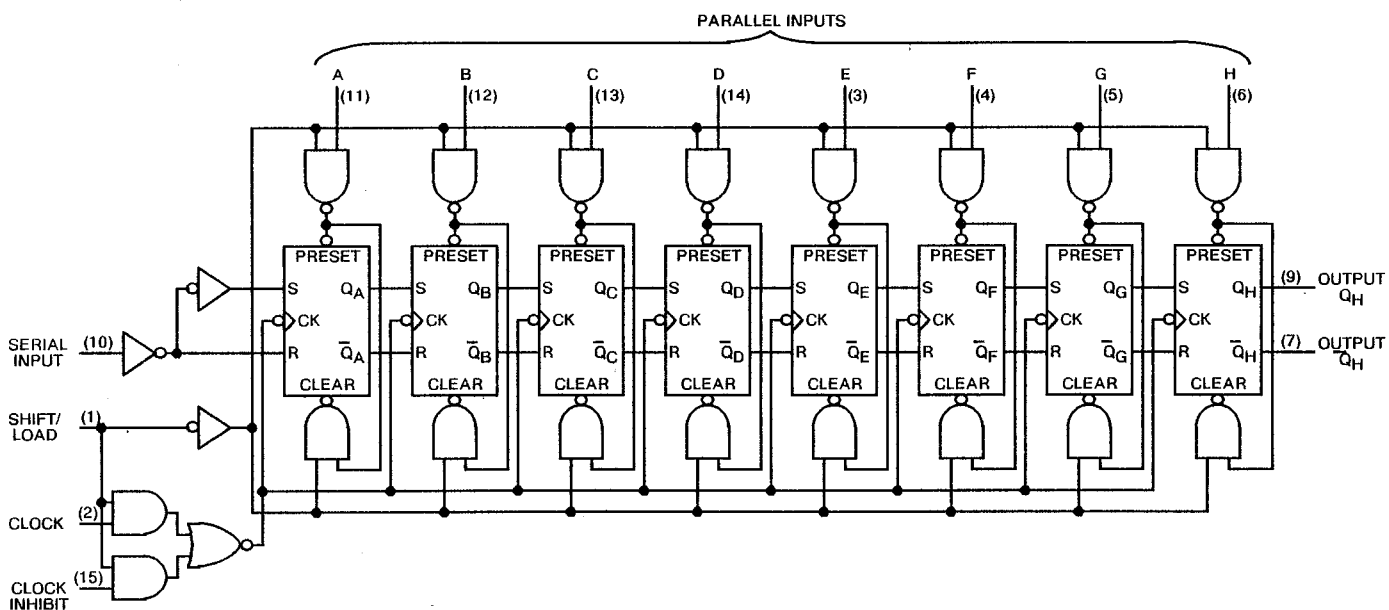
PARALLEL INPUTS

A (11) B (12) C (13) D (14) E (3) F (4) G (5) H (6)

PRESET S $Q_A$ CK R $\overline{Q}_A$ CLEAR

PRESET S $Q_B$ CK R $\overline{Q}_B$ CLEAR

PRESET S $Q_C$ CK R $\overline{Q}_C$ CLEAR

PRESET S $Q_D$ CK R $\overline{Q}_D$ CLEAR

PRESET S $Q_E$ CK R $\overline{Q}_E$ CLEAR

PRESET S $Q_F$ CK R $\overline{Q}_F$ CLEAR

PRESET S $Q_G$ CK R $\overline{Q}_G$ CLEAR

PRESET S $Q_H$ CK R $\overline{Q}_H$ CLEAR

(9) OUTPUT $Q_H$

(7) OUTPUT $\overline{Q}_H$

SERIAL INPUT (10)

SHIFT/ LOAD (1)

CLOCK (2)

CLOCK INHIBIT (15)